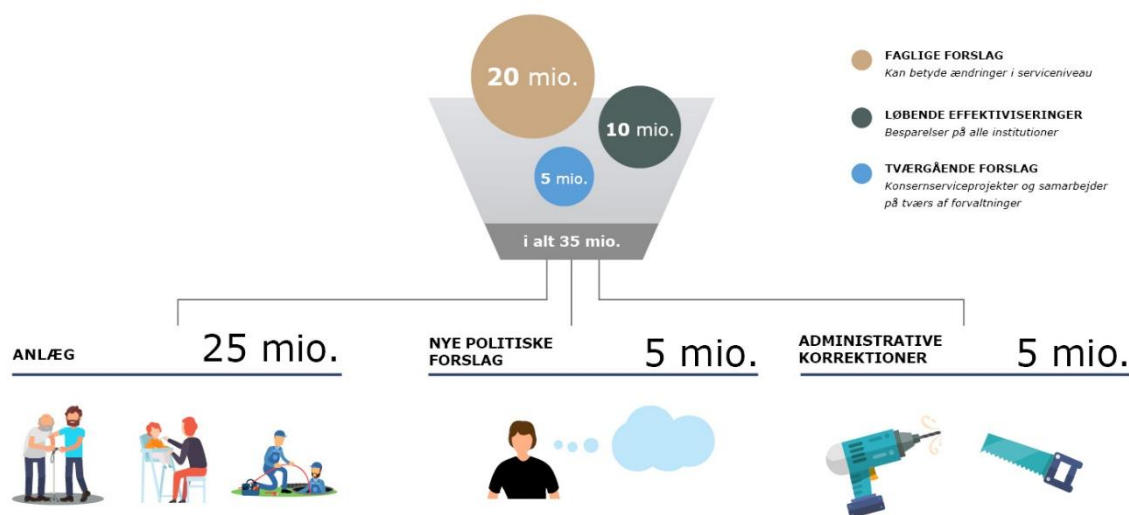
20 mio.

10 mio.

5 mio.

i alt 35 mio.

FAGLIGE FORSLAG
Kan betyde ændringer i serviceniveau

LØBENDE EFFEKTIVISERINGER
Besparelser på alle institutioner

TVÆRGÅENDE FORSLAG
Konsernserviceprojekter og samarbejder på tværs af forvaltninger

ANLÆG 25 mio.

NYE POLITISKE FORSLAG 5 mio.

ADMINISTRATIVE KORREKTIONER 5 mio.